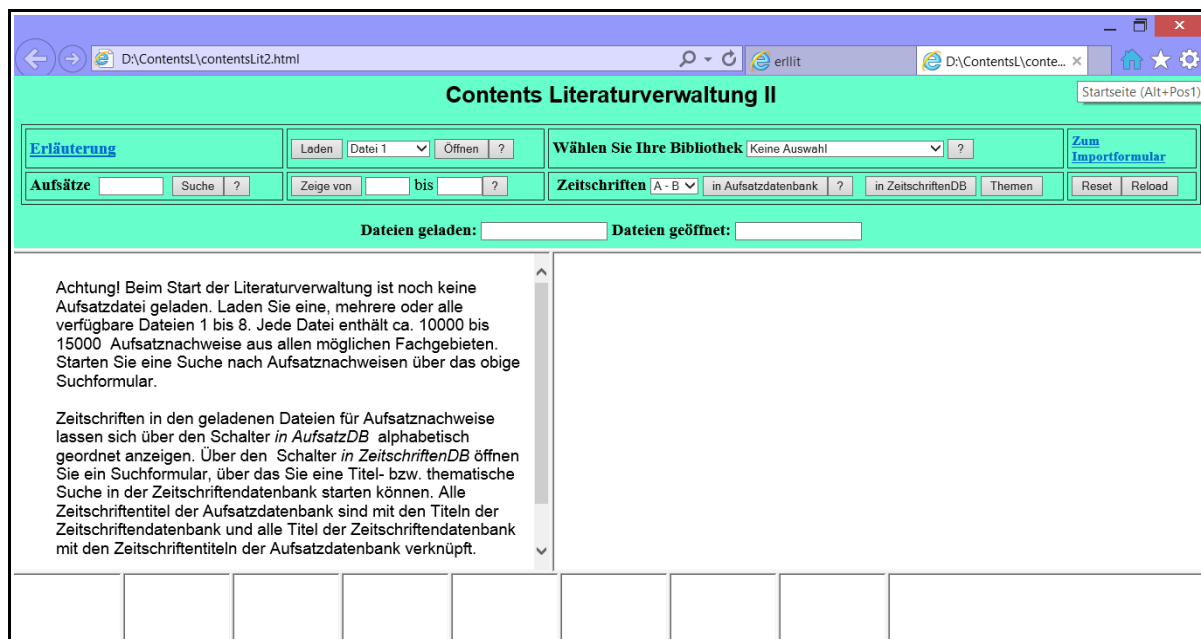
D:\ContentsL\contentsLit2.html

erllit

D:\ContentsL\conte... ×

Startseite (Alt+Pos1)

Contents Literaturverwaltung II

| Erläuterung | Laden Datei 1 Öffnen ? | Wählen Sie Ihre Bibliothek Keine Auswahl ? | Zum Importformular |
|---|---|---|---|
| Aufsätze Suche ? | Zeige von bis ? | Zeitschriften A - B in Aufsatzdatenbank ? in ZeitschriftenDB Themen | Reset Reload |

Dateien geladen: Dateien geöffnet:

Achtung! Beim Start der Literaturverwaltung ist noch keine Aufsatzdatei geladen. Laden Sie eine, mehrere oder alle verfügbare Dateien 1 bis 8. Jede Datei enthält ca. 10000 bis 15000 Aufsatznachweise aus allen möglichen Fachgebieten. Starten Sie eine Suche nach Aufsatznachweisen über das obige Suchformular.

Zeitschriften in den geladenen Dateien für Aufsatznachweise lassen sich über den Schalter *in AufsatzDB* alphabetisch geordnet anzeigen. Über den Schalter *in ZeitschriftenDB* öffnen Sie ein Suchformular, über das Sie eine Titel- bzw. thematische Suche in der Zeitschriftendatenbank starten können. Alle Zeitschriftentitel der Aufsatzdatenbank sind mit den Titeln der Zeitschriftendatenbank und alle Titel der Zeitschriftendatenbank mit den Zeitschriftentiteln der Aufsatzdatenbank verknüpft.